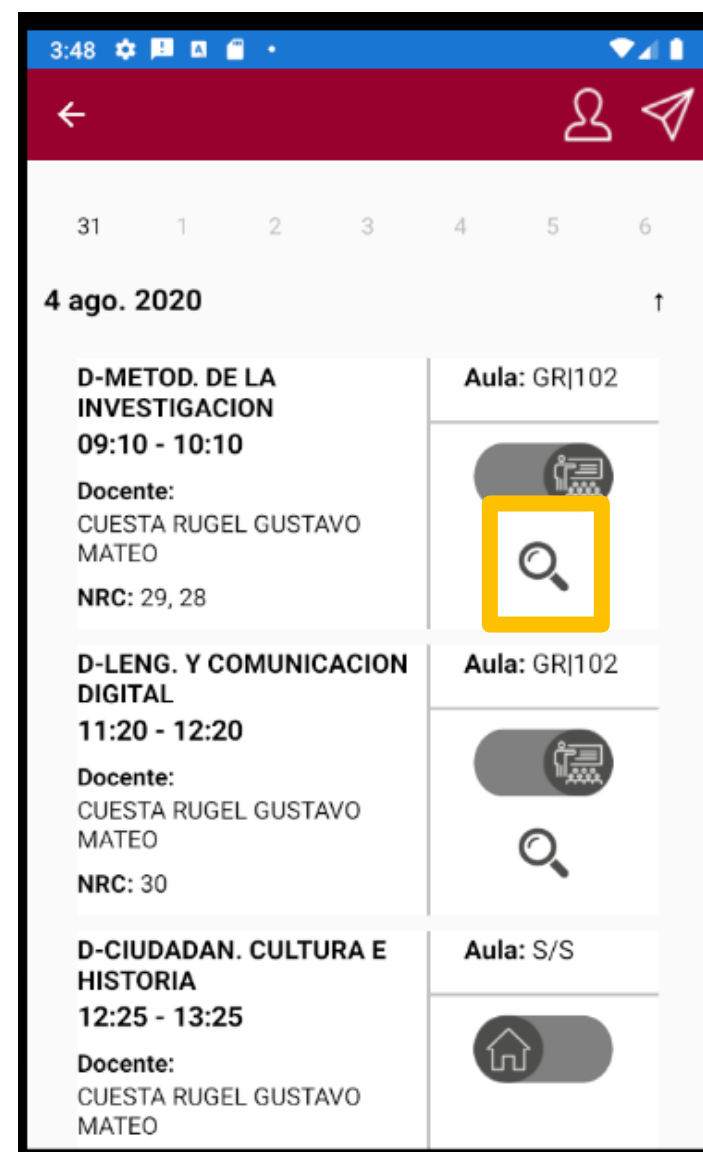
3:48

31 1 2 3 4 5 6

4 ago. 2020

D-METOD. DE LA INVESTIGACION
09:10 - 10:10
Docente:
CUESTA RUGEL GUSTAVO MATEO
NRC: 29, 28

Aula: GR|102

D-LENG. Y COMUNICACION DIGITAL
11:20 - 12:20
Docente:
CUESTA RUGEL GUSTAVO MATEO
NRC: 30

Aula: GR|102

D-CIUDADAN. CULTURA E HISTORIA
12:25 - 13:25
Docente:
CUESTA RUGEL GUSTAVO MATEO

Aula: S/S